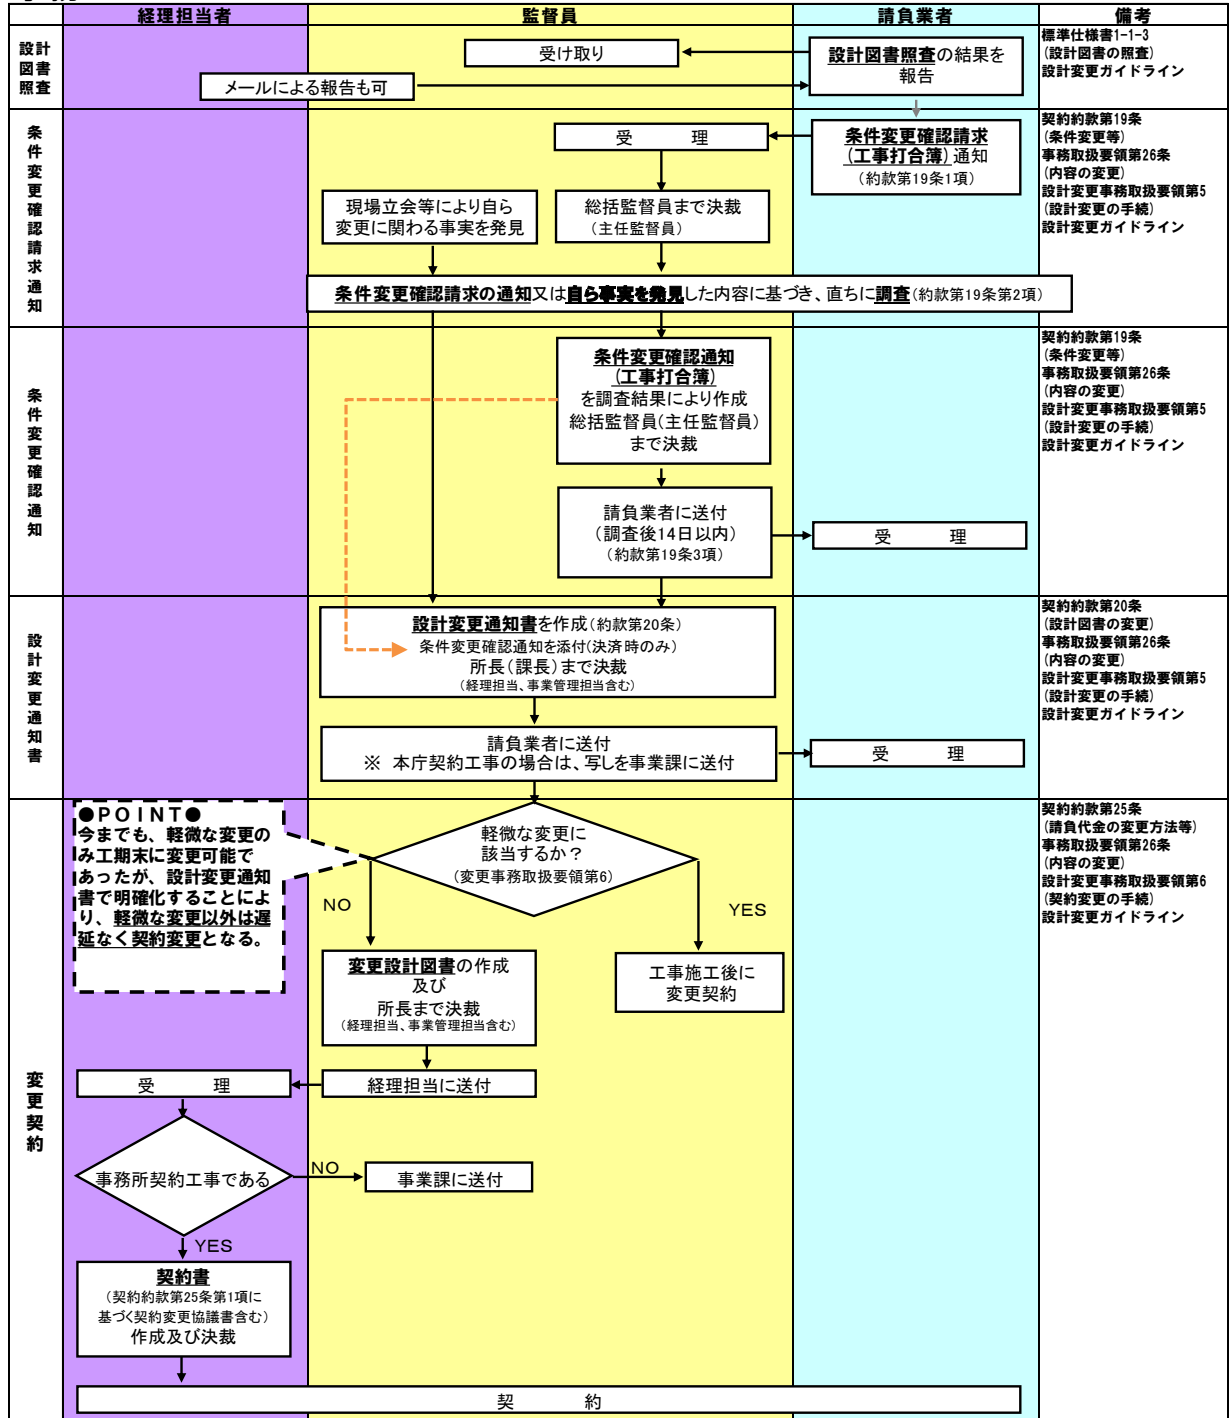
| | 経理担当者 | 監督員 | 請負業者 | 備考 |
|---|---|---|---|---|

設計図書照査

受け取り

設計図書照査の結果を報告

メールによる報告も可

標準仕様書1-1-3
(設計図書の照査)
設計変更ガイドライン

条件変更確認請求通知

受　　理

条件変更確認請求(工事打合簿)通知
(約款第19条1項)

現場立会等により自ら変更に関わる事実を発見

総括監督員まで決裁
(主任監督員)

条件変更確認請求の通知又は自ら事実を発見した内容に基づき、直ちに調査(約款第19条第2項)

契約約款第19条
(条件変更等)
事務取扱要領第26条
(内容の変更)
設計変更事務取扱要領第5
(設計変更の手続)
設計変更ガイドライン

条件変更確認通知

条件変更確認通知
(工事打合簿)
を調査結果により作成
総括監督員(主任監督員)まで決裁

請負業者に送付
(調査後14日以内)
(約款第19条3項)

受　　理

契約約款第19条
(条件変更等)
事務取扱要領第26条
(内容の変更)
設計変更事務取扱要領第5
(設計変更の手続)
設計変更ガイドライン

設計変更通知書

設計変更通知書を作成(約款第20条)
条件変更確認通知を添付(決済時のみ)
所長(課長)まで決裁
(経理担当、事業管理担当含む)

請負業者に送付
※ 本庁契約工事の場合は、写しを事業課に送付

受　　理

契約約款第20条
(設計図書の変更)
事務取扱要領第26条
(内容の変更)
設計変更事務取扱要領第5
(設計変更の手続)
設計変更ガイドライン

変更契約

●POINT●
今までも、軽微な変更のみ工期末に変更可能であったが、設計変更通知書で明確化することにより、軽微な変更以外は遅延なく契約変更となる。

軽微な変更に該当するか？
(変更事務取扱要領第6)

NO

YES

変更設計図書の作成及び所長まで決裁
(経理担当、事業管理担当含む)

工事施工後に変更契約

受　　理

経理担当に送付

事務所契約工事である

NO

事業課に送付

YES

契約書
(契約約款第25条第1項に基づく契約変更協議書含む)
作成及び決裁

契　　約

契約約款第25条
(請負代金の変更方法等)
事務取扱要領第26条
(内容の変更)
設計変更事務取扱要領第6
(契約変更の手続)
設計変更ガイドライン